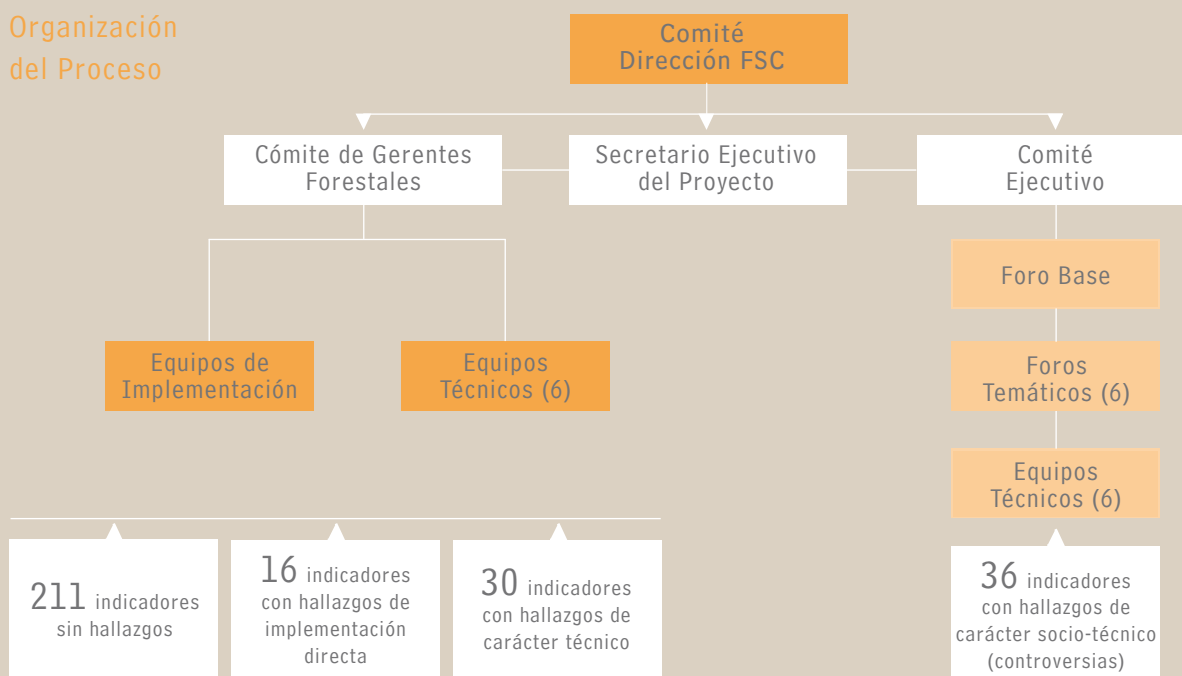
Organización del Proceso

Comité Dirección FSC

Cómite de Gerentes Forestales

Secretario Ejecutivo del Proyecto

Comité Ejecutivo

Foro Base

Foros Temáticos (6)

Equipos Técnicos (6)

Equipos de Implementación

Equipos Técnicos (6)

211 indicadores sin hallazgos

16 indicadores con hallazgos de implementación directa

30 indicadores con hallazgos de carácter técnico

36 indicadores con hallazgos de carácter socio-técnico (controversias)